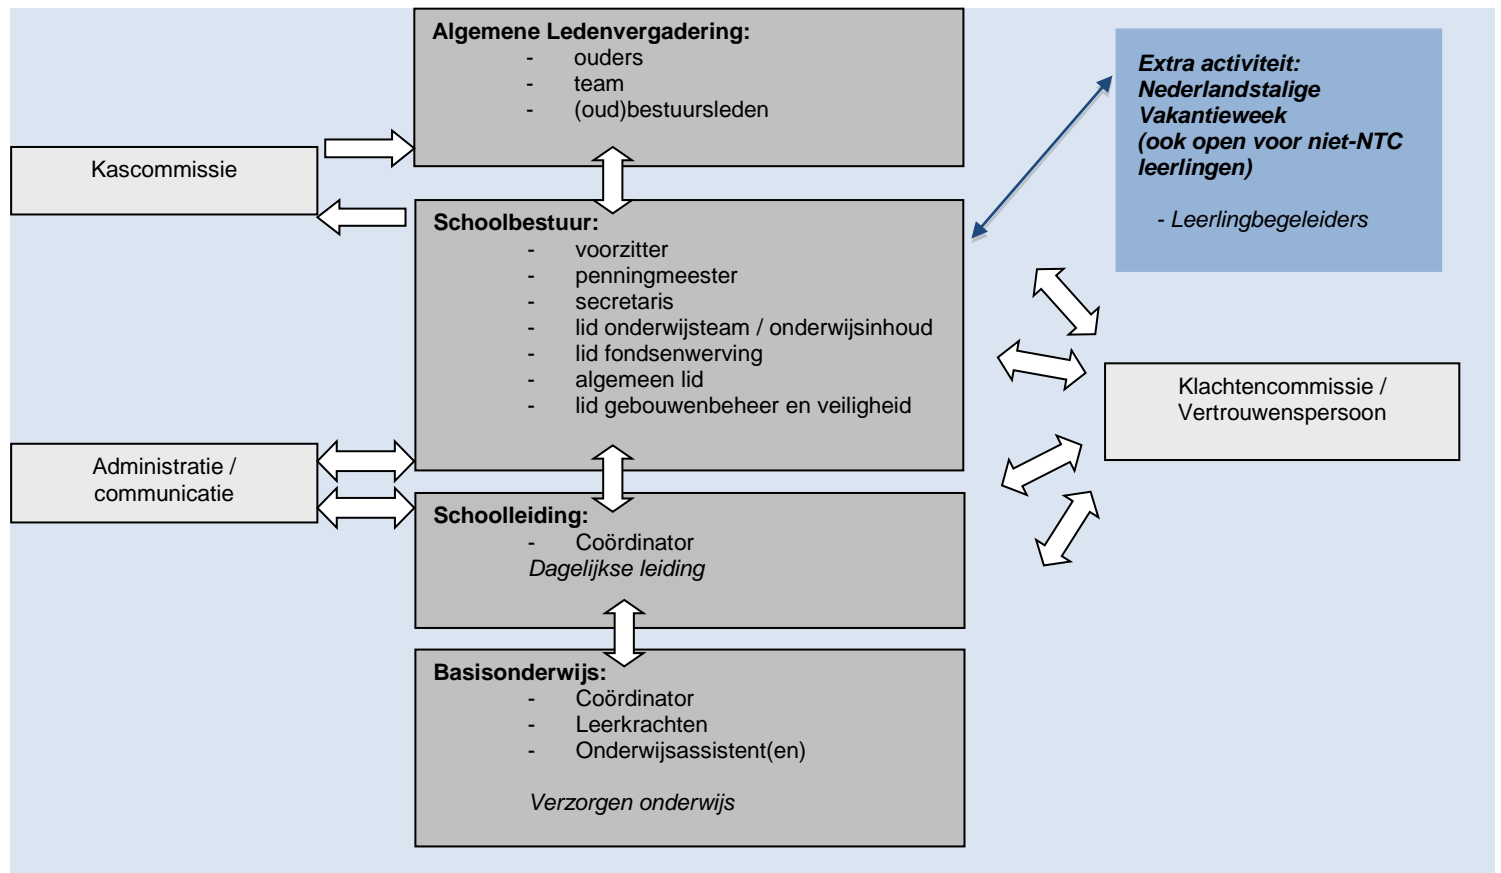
**Algemene Ledenvergadering:**
- ouders
- team
- (oud)bestuursleden

*Extra activiteit: Nederlandstalige Vakantieweek (ook open voor niet-NTC leerlingen)*

*- Leerlingbegeleiders*

Kascommissie

**Schoolbestuur:**
- voorzitter
- penningmeester
- secretaris
- lid onderwijsteam / onderwijsinhoud
- lid fondsenwerving
- algemeen lid
- lid gebouwenbeheer en veiligheid

Klachtencommissie / Vertrouwenspersoon

Administratie / communicatie

**Schoolleiding:**
- Coördinator

*Dagelijkse leiding*

**Basisonderwijs:**
- Coördinator
- Leerkrachten
- Onderwijsassistent(en)

*Verzorgen onderwijs*